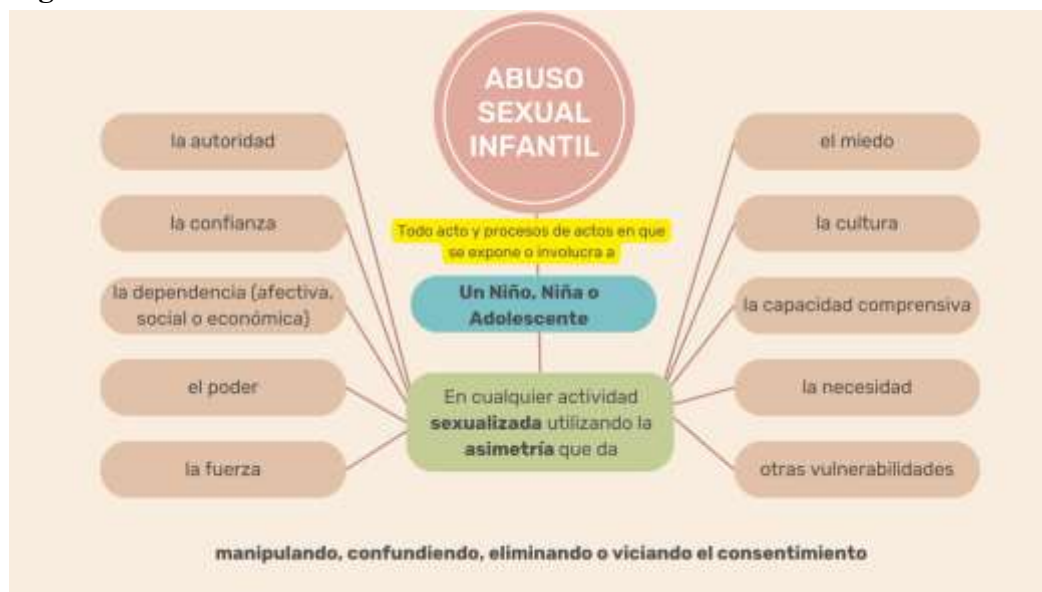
ABUSO SEXUAL INFANTIL

Todo acto y procesos de actos en que se expone o involucra a

Un Niño, Niña o Adolescente

En cualquier actividad **sexualizada** utilizando la **asimetría** que da

la autoridad

la confianza

la dependencia (afectiva, social o económica)

el poder

la fuerza

el miedo

la cultura

la capacidad comprensiva

la necesidad

otras vulnerabilidades

manipulando, confundiendo, eliminando o viciando el consentimiento